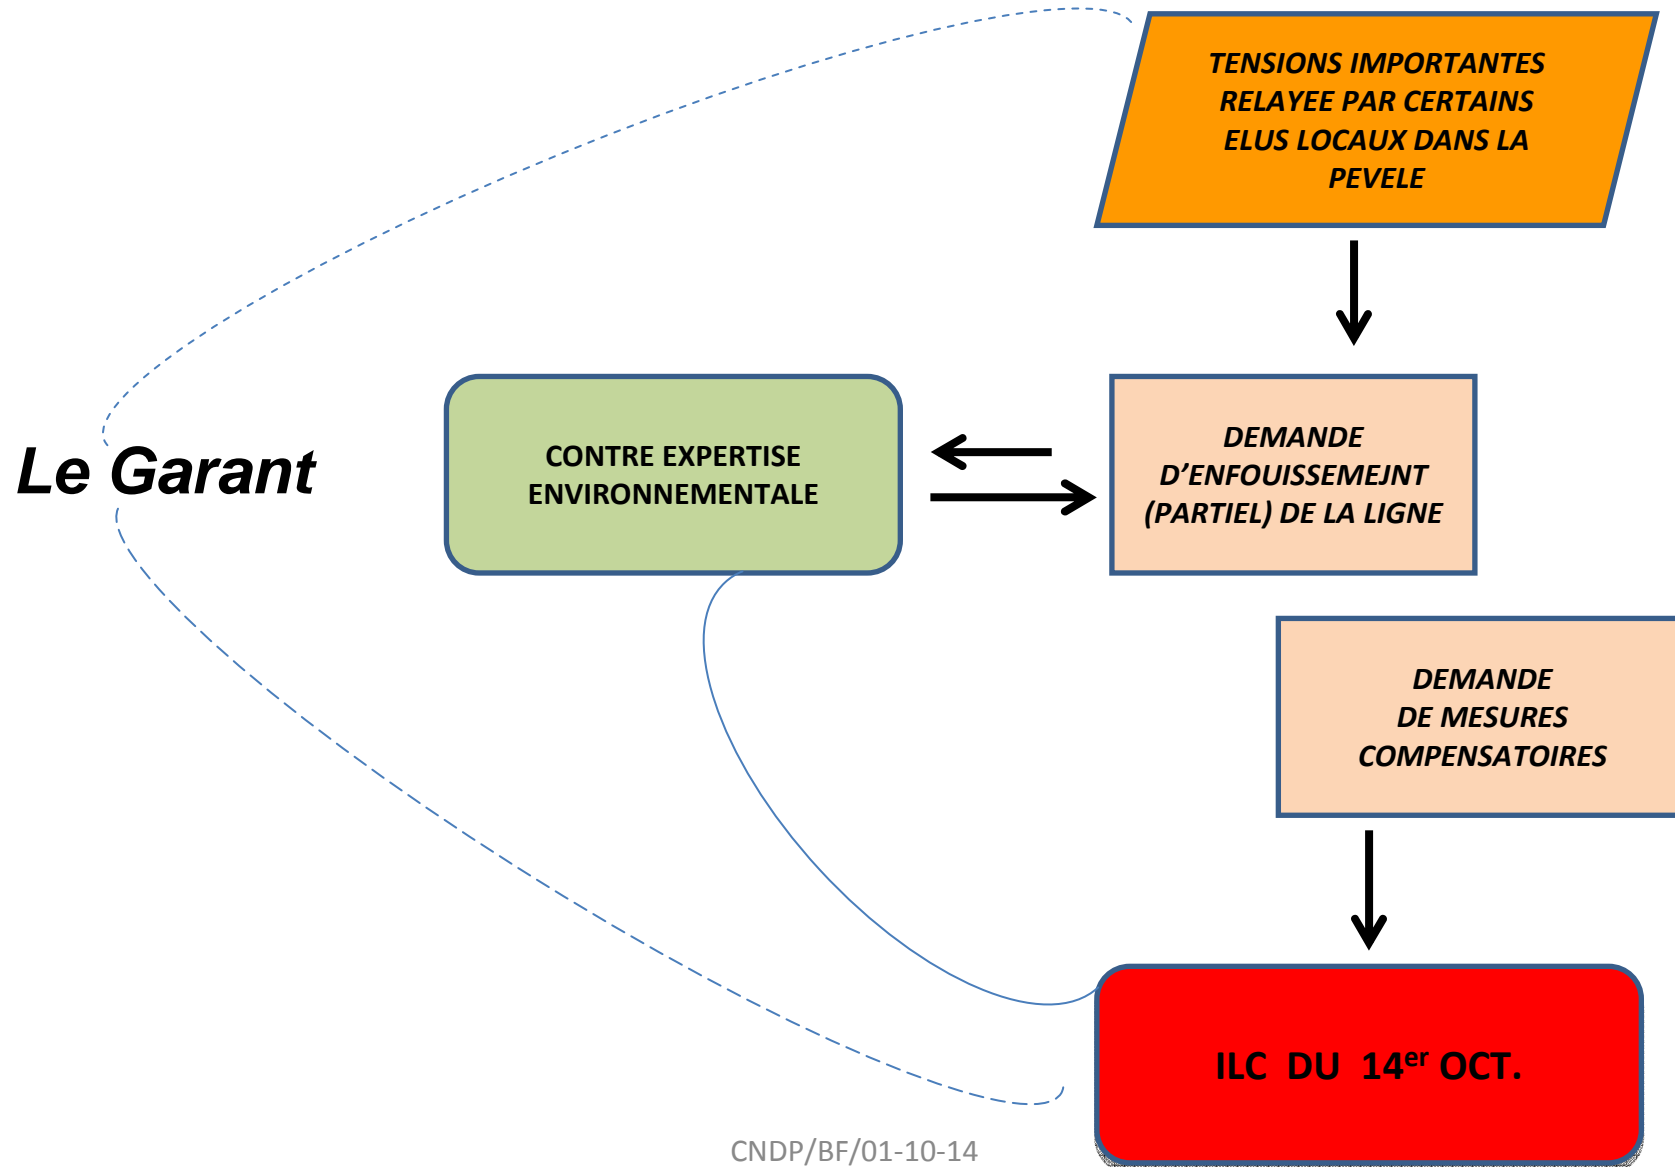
TENSIONS IMPORTANTES RELAYEE PAR CERTAINS ELUS LOCAUX DANS LA PEVELE

Le Garant

CONTRE EXPERTISE ENVIRONNEMENTALE

DEMANDE D'ENFOUISSEMEJNT (PARTIEL) DE LA LIGNE

DEMANDE DE MESURES COMPENSATOIRES

ILC DU $14^{er}$ OCT.

CNDP/BF/01-10-14